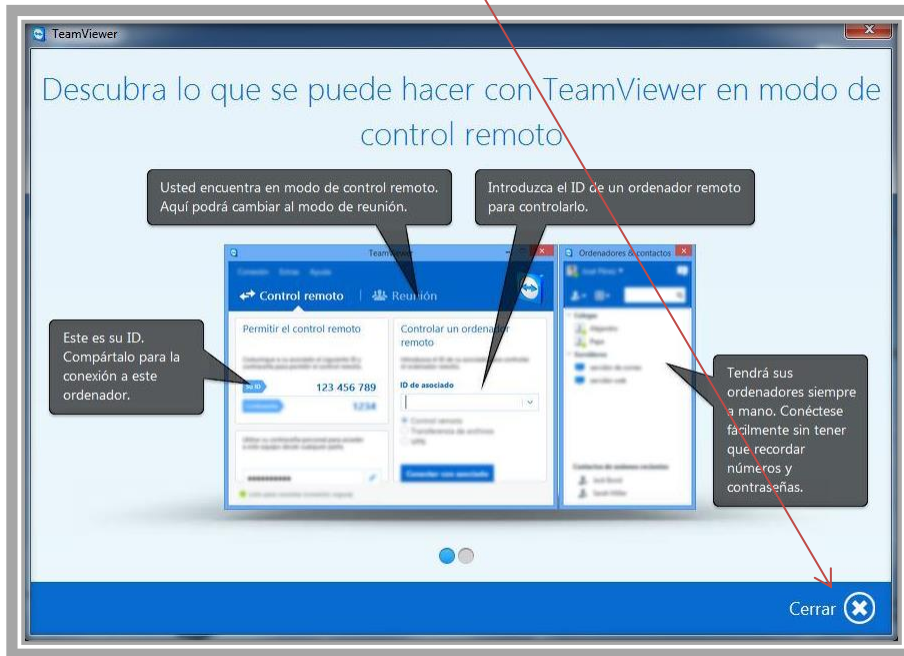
TeamViewer

Descubra lo que se puede hacer con TeamViewer en modo de control remoto

Usted encuentra en modo de control remoto. Aquí podrá cambiar al modo de reunión.

Introduzca el ID de un ordenador remoto para controlarlo.

TeamViewer

Conexión Extras Ayuda

Control remoto | Reunión

Permitir el control remoto

Su ID 123 456 789

Contraseña 1234

Controlar un ordenador remoto

ID de asociado

Control remoto
Transferencia de archivos
VPN

Conectar con asociado

Ordenadores & contactos

Este es su ID. Compártalo para la conexión a este ordenador.

Tendrá sus ordenadores siempre a mano. Conéctese fácilmente sin tener que recordar números y contraseñas.

Cerrar